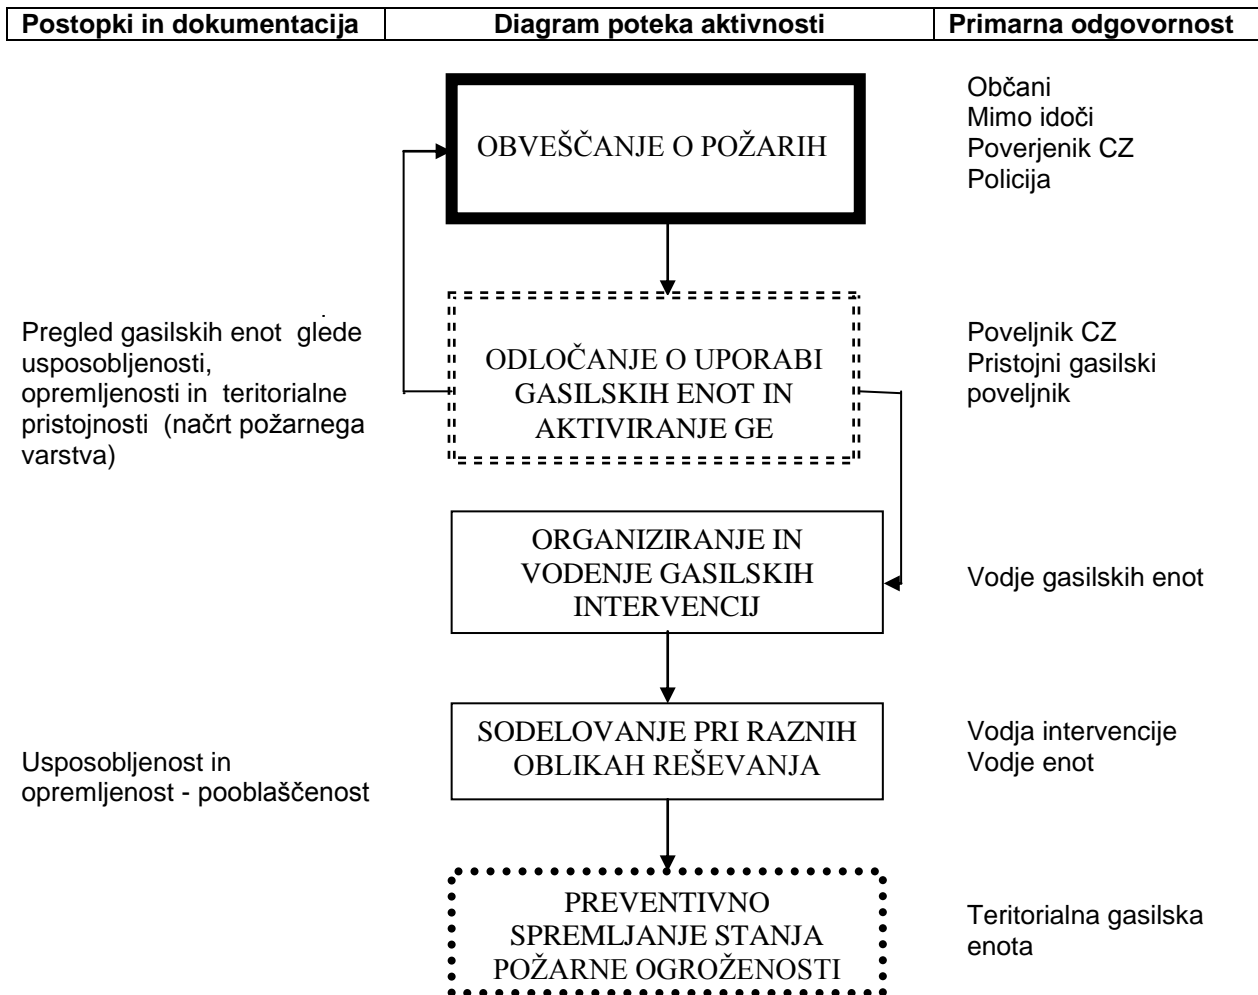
| Postopki in dokumentacija | Diagram poteka aktivnosti | Primarna odgovornost |
|---|---|---|

OBVEŠČANJE O POŽARIH

Občani
Mimo idoči
Poverjenik CZ
Policija

Pregled gasilskih enot glede usposobljenosti, opremljenosti in teritorialne pristojnosti (načrt požarnega varstva)

ODLOČANJE O UPORABI GASILSKIH ENOT IN AKTIVIRANJE GE

Poveljnik CZ
Pristojni gasilski poveljnik

ORGANIZIRANJE IN VODENJE GASILSKIH INTERVENCIJ

Vodje gasilskih enot

Usposobljenost in opremljenost - pooblaščenost

SODELOVANJE PRI RAZNIH OBLIKAH REŠEVANJA

Vodja intervencije
Vodje enot

PREVENTIVNO SPREMLJANJE STANJA POŽARNE OGROŽENOSTI

Teritorialna gasilska enota